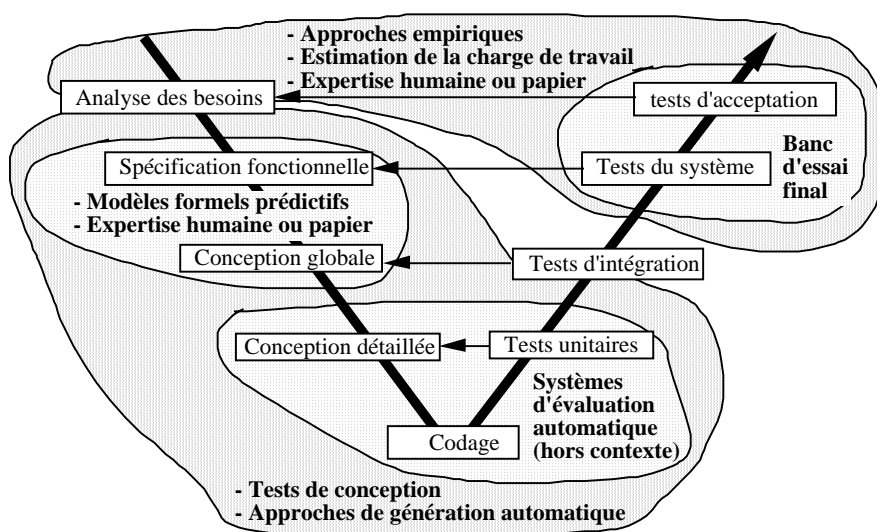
- Approches empiriques
- Estimation de la charge de travail
- Expertise humaine ou papier

Analyse des besoins

tests d'acceptation

Spécification fonctionnelle

Tests du système

Banc d'essai final

- Modèles formels prédictifs
- Expertise humaine ou papier

Conception globale

Tests d'intégration

Conception détaillée

Tests unitaires

Systèmes d'évaluation automatique (hors contexte)

Codage

- Tests de conception
- Approches de génération automatique